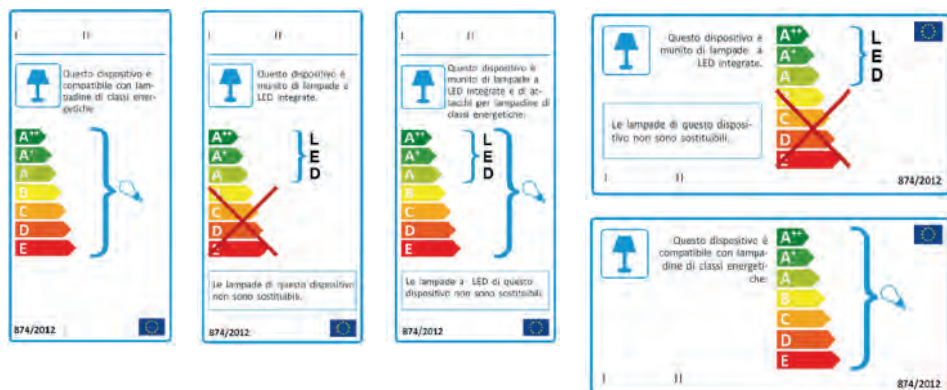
I II

Questo dispositivo è compatibile con lampadine di classi energetiche:

A++
A+
A
B
C
D
E

874/2012

I II

Questo dispositivo è munito di lampade a LED integrate.

A++
A+
A
B
C
D
E

L
E
D

Le lampade di questo dispositivo non sono sostituibili.

874/2012

I II

Questo dispositivo è munito di lampade a LED integrate e di attacchi per lampadine di classi energetiche:

A++
A+
A
B
C
D
E

L
E
D

Le lampade a LED di questo dispositivo non sono sostituibili.

874/2012

Questo dispositivo è munito di lampade a LED integrate.

A++
A+
A
B
C
D
E

L
E
D

Le lampade di questo dispositivo non sono sostituibili.

I II

874/2012

Questo dispositivo è compatibile con lampadine di classi energetiche:

A++
A+
A
B
C
D
E

I II

874/2012